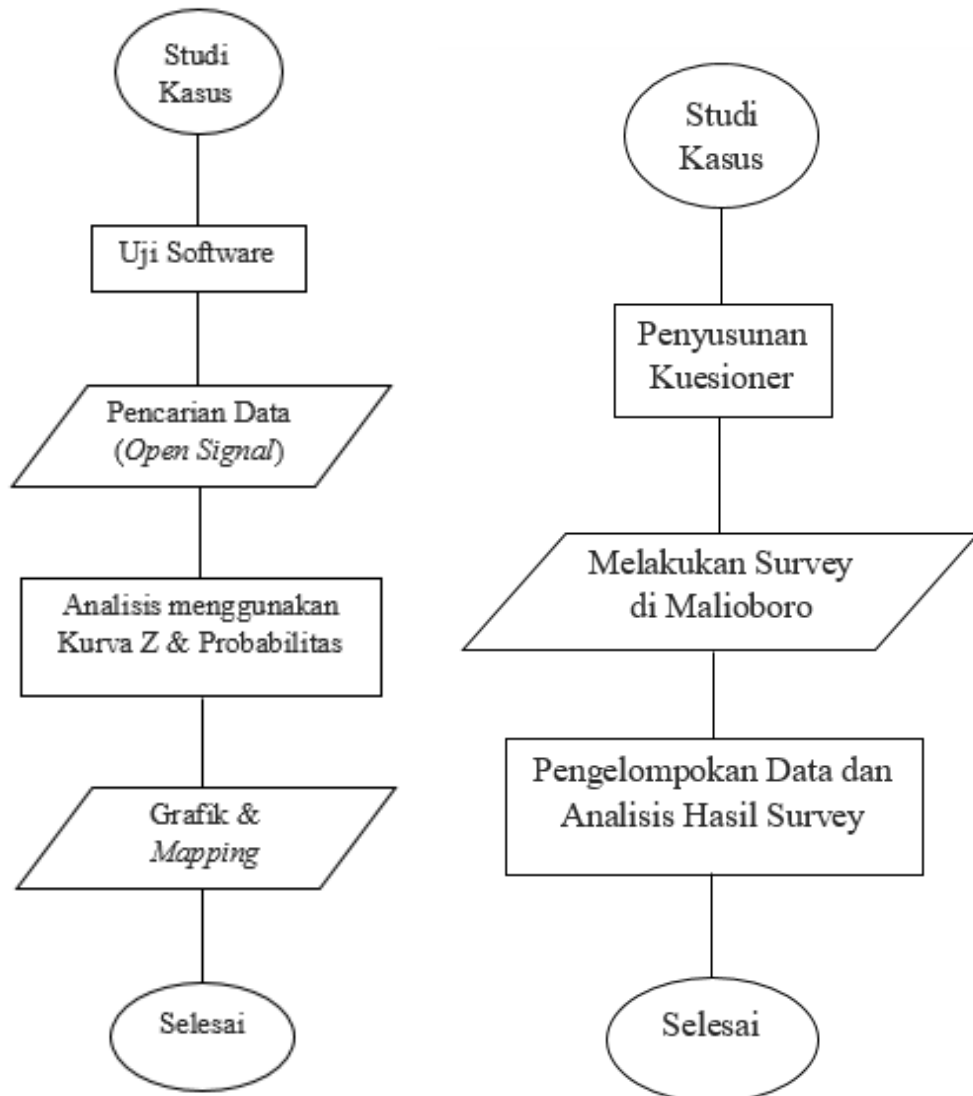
Studi Kasus

Uji Software

Pencarian Data (Open Signal)

Analisis menggunakan Kurva Z & Probabilitas

Grafik & Mapping

Selesai

Studi Kasus

Penyusunan Kuesioner

Melakukan Survey di Malioboro

Pengelompokan Data dan Analisis Hasil Survey

Selesai